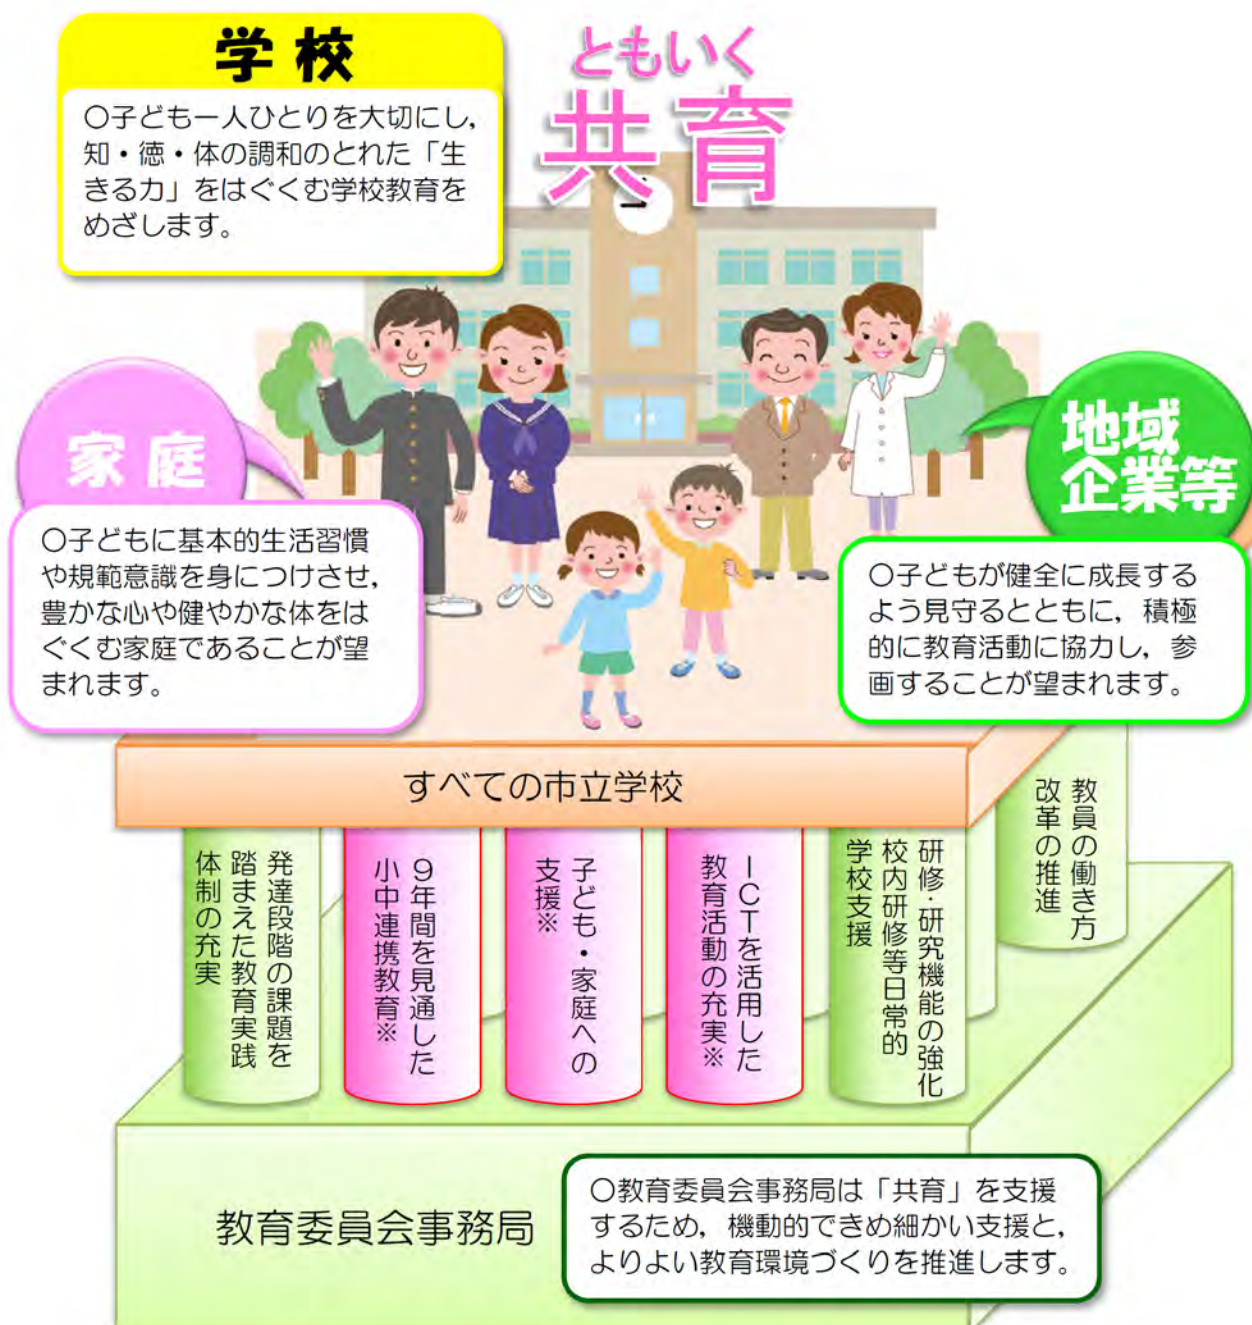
学校

○子ども一人ひとりを大切にし，知・徳・体の調和のとれた「生きる力」をはぐくむ学校教育をめざします。

ともいく
共育

家庭

○子どもに基本的生活習慣や規範意識を身につけさせ，豊かな心や健やかな体をはぐくむ家庭であることが望まれます。

地域
企業等

○子どもが健全に成長するよう見守るとともに，積極的に教育活動に協力し，参画することが望まれます。

すべての市立学校

発達段階の課題を踏まえた教育実践体制の充実

9年間を見通した小中連携教育※

子ども・家庭への支援※

ICTを活用した教育活動の充実※

研修・研究機能の強化
校内研修等日常的学校支援

教員の働き方改革の推進

教育委員会事務局

○教育委員会事務局は「共育」を支援するため，機動的できめ細かい支援と，よりよい教育環境づくりを推進します。